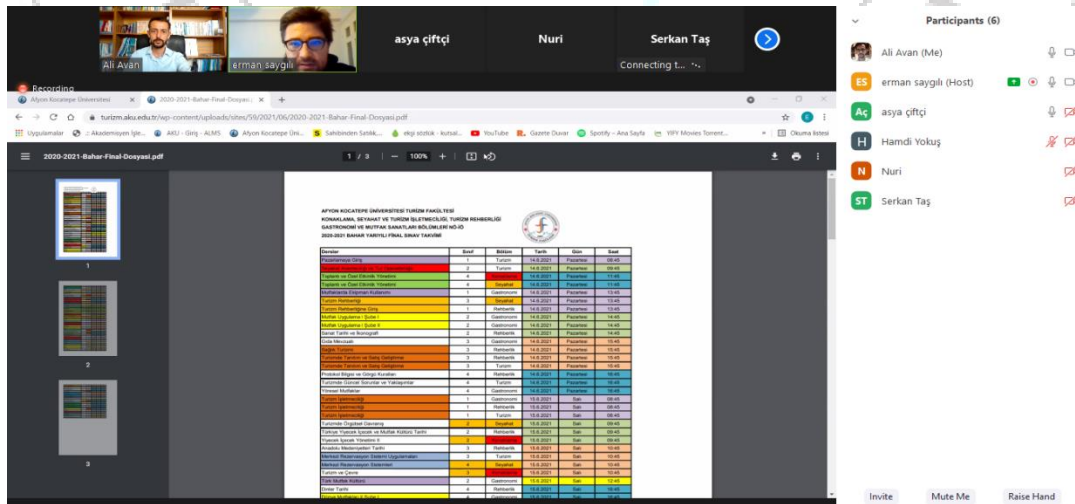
Ali Avan
erman saygılı
asya çiftçi
Nuri
Serkan Taş
Connecting t...
Recording

Participants (6)
Ali Avan (Me)
erman saygılı (Host)
asya çiftçi
Hamdi Yokuş
Nuri
Serkan Taş

Afyon Kocatepe Üniversitesi
2020-2021-Bahar-Final-Dosyasi.pdf
turizm.aku.edu.tr/wp-content/uploads/sites/59/2021/06/2020-2021-Bahar-Final-Dosyasi.pdf
Uygulamalar | Akademisyen İşle... | AKU - Giriş - ALMS | Afyon Kocatepe Üni... | Sahibinden Satılık... | ekşi sözlük - kutsal... | YouTube | Gazete Duvar | Spotify – Ana Sayfa | YIFY Movies Torrent... | Okuma listesi

2020-2021-Bahar-Final-Dosyasi.pdf
1 / 3 | — 100% +

AFYON KOCATEPE ÜNİVERSİTESİ TURİZM FAKÜLTESİ
KONAKLAMA, SEYAHAT VE TURİZM İŞLETMECİLİĞİ, TURİZM REHBERLİĞİ
GASTRONOMİ VE MUTFAK SANATLARI BÖLÜMLERİ NÖ-İÖ
2020-2021 BAHAR YARIYILI FİNAL SINAV TAKVİMİ

| Dersler | Sınıf | Bölüm | Tarih | Gün | Saat |
|---|---|---|---|---|---|
| Pazarlamaya Giriş | 1 | Turizm | 14.6.2021 | Pazartesi | 09:45 |
| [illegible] | 2 | Turizm | 14.6.2021 | Pazartesi | 09:45 |
| Toplantı ve Özel Etkinlik Yönetimi | 4 | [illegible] | 14.6.2021 | Pazartesi | 11:45 |
| Toplantı ve Özel Etkinlik Yönetimi | 4 | Seyahat | 14.6.2021 | Pazartesi | 11:45 |
| Mutfaklarda Ekipman Kullanımı | 1 | Gastronomi | 14.6.2021 | Pazartesi | 13:45 |
| Turizm Rehberliği | 3 | Seyahat | 14.6.2021 | Pazartesi | 13:45 |
| Turizm Rehberliğine Giriş | 1 | Rehberlik | 14.6.2021 | Pazartesi | 13:45 |
| Mutfak Uygulama I Şube I | 2 | Gastronomi | 14.6.2021 | Pazartesi | 14:45 |
| Mutfak Uygulama I Şube II | 2 | Gastronomi | 14.6.2021 | Pazartesi | 14:45 |
| Sanat Tarihi ve İkonografi | 2 | Rehberlik | 14.6.2021 | Pazartesi | 14:45 |
| Gıda Mevzuatı | 3 | Gastronomi | 14.6.2021 | Pazartesi | 15:45 |
| Sağlık Turizmi | 3 | Rehberlik | 14.6.2021 | Pazartesi | 15:45 |
| Turizmde Tanıtım ve Satış Geliştirme | 3 | Rehberlik | 14.6.2021 | Pazartesi | 15:45 |
| Turizmde Tanıtım ve Satış Geliştirme | 3 | Turizm | 14.6.2021 | Pazartesi | 15:45 |
| Protokol Bilgisi ve Görgü Kuralları | 3 | Rehberlik | 14.6.2021 | Pazartesi | 16:45 |
| Turizmde Güncel Sorunlar ve Yaklaşımlar | 4 | Turizm | 14.6.2021 | Pazartesi | 16:45 |
| Yöresel Mutfaklar | 4 | Gastronomi | 14.6.2021 | Pazartesi | 16:45 |
| Turizm İşletmeciliği | 1 | Gastronomi | 15.6.2021 | Salı | 09:45 |
| Turizm İşletmeciliği | 1 | Rehberlik | 15.6.2021 | Salı | 09:45 |
| Turizm İşletmeciliği | 1 | Turizm | 15.6.2021 | Salı | 09:45 |
| Turizmde Örgütsel Davranış | 2 | Seyahat | 15.6.2021 | Salı | 09:45 |
| Türkiye Yiyecek İçecek ve Mutfak Kültürü Tarihi | 2 | Rehberlik | 15.6.2021 | Salı | 09:45 |
| Yiyecek İçecek Yönetimi II | 2 | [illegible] | 15.6.2021 | Salı | 09:45 |
| Anadolu Medeniyetleri Tarihi | 3 | Rehberlik | 15.6.2021 | Salı | 10:45 |
| Merkezi Rezervasyon Sistemi Uygulamaları | 3 | Turizm | 15.6.2021 | Salı | 10:45 |
| Merkezi Rezervasyon Sistemleri | 4 | Seyahat | 15.6.2021 | Salı | 10:45 |
| Turizm ve Çevre | 3 | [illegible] | 15.6.2021 | Salı | 10:45 |
| Türk Mutfak Kültürü | 2 | Gastronomi | 15.6.2021 | Salı | 12:45 |
| Ören Yerleri | 4 | Rehberlik | 15.6.2021 | Salı | 12:45 |
| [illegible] | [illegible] | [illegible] | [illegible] | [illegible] | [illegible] |

1
2
3

Invite
Mute Me
Raise Hand